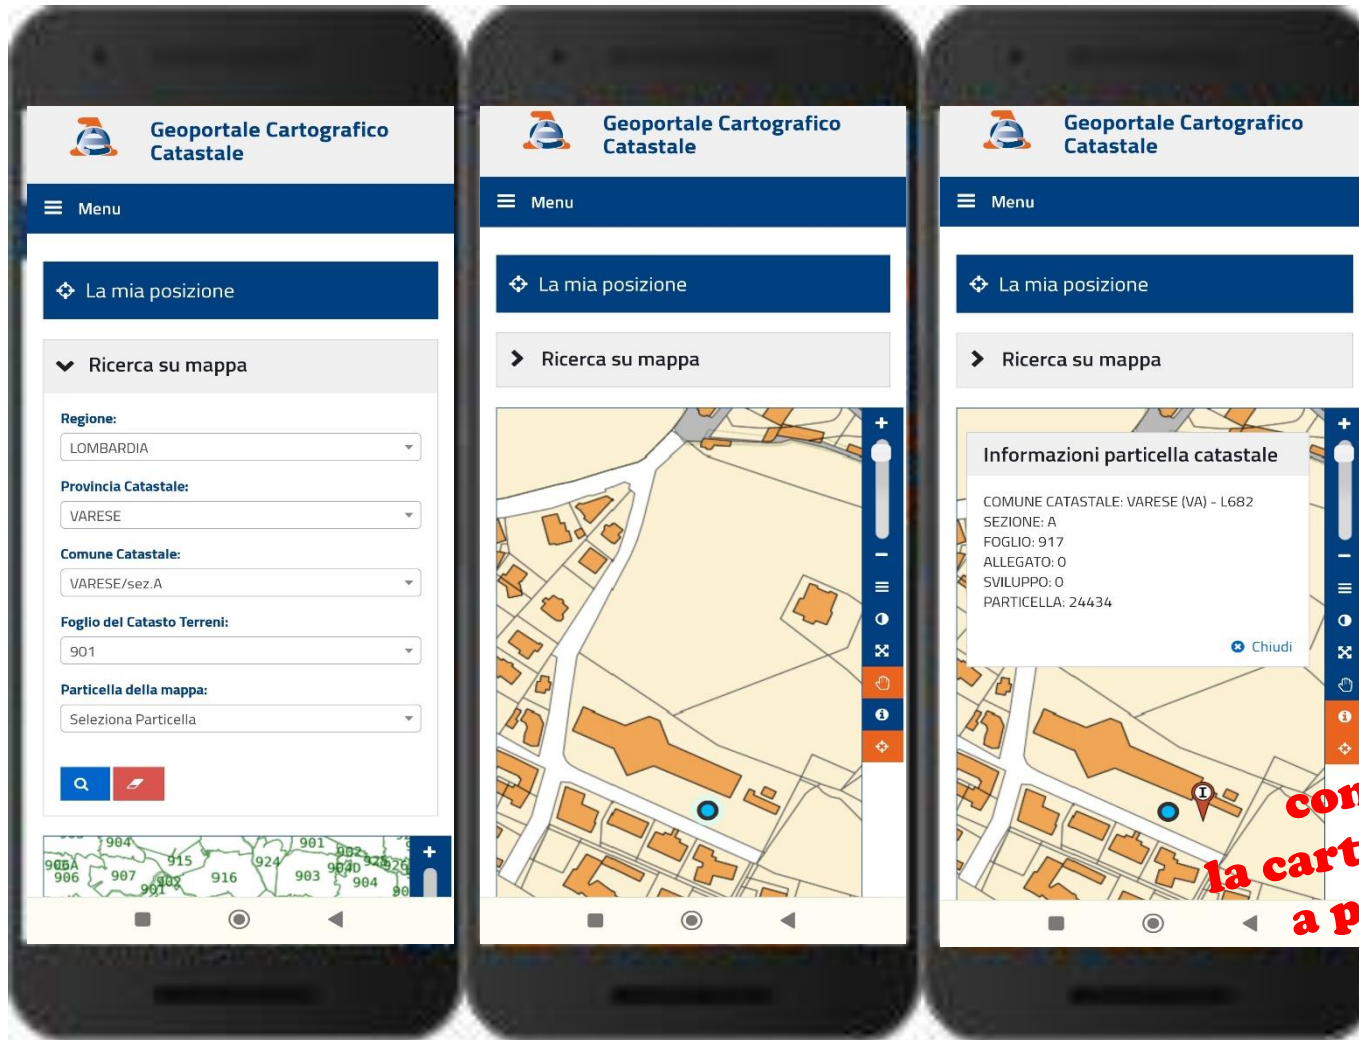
Geoportale Cartografico Catastale

Menu

La mia posizione

Ricerca su mappa

Regione:
LOMBARDIA

Provincia Catastale:
VARESE

Comune Catastale:
VARESE/sez.A

Foglio del Catasto Terreni:
901

Particella della mappa:
Seleziona Particella

904 901 902 906A 915 924 906 907 916 903 903D 904 901 902

Geoportale Cartografico Catastale

Menu

La mia posizione

Ricerca su mappa

Geoportale Cartografico Catastale

Menu

La mia posizione

Ricerca su mappa

Informazioni particella catastale

COMUNE CATASTALE: VARESE (VA) - L682
SEZIONE: A
FOGLIO: 917
ALLEGATO: 0
SVILUPPO: 0
PARTICELLA: 24434

Chiudi

con
la cart
a p